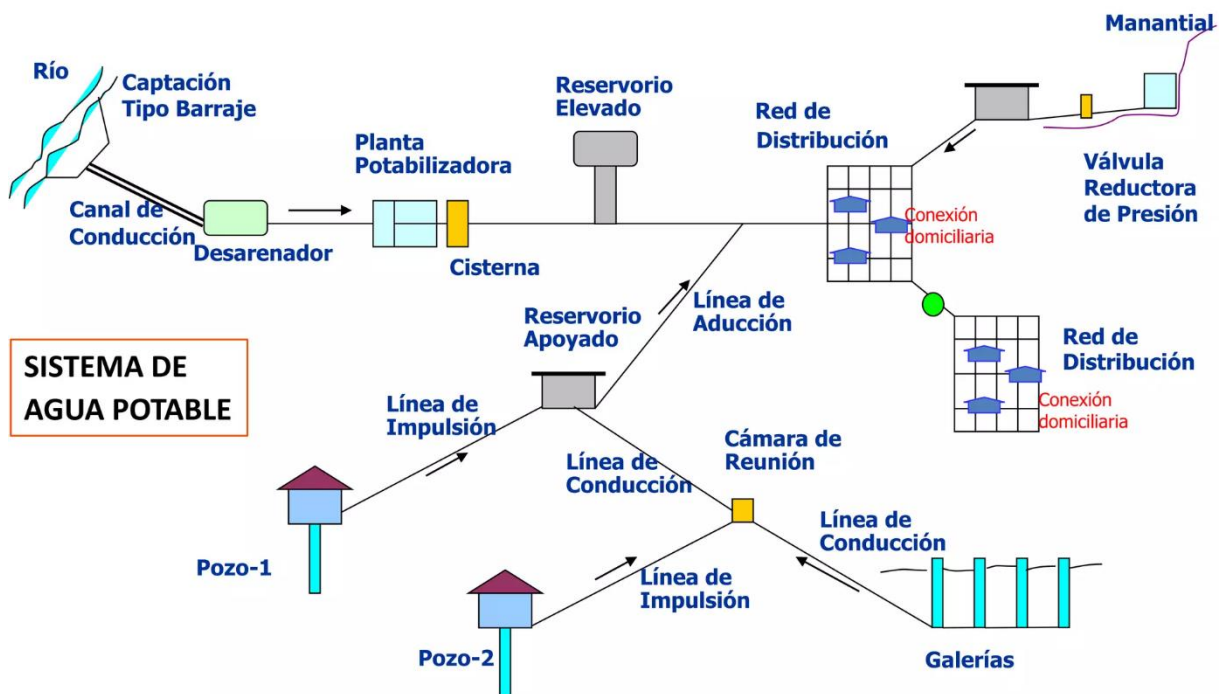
Manantial

Río

Captación Tipo Barraje

Reservorio Elevado

Red de Distribución

Planta Potabilizadora

Válvula Reductora de Presión

Canal de Conducción

Desarenador

Cisterna

Conexión domiciliaria

Reservorio Apoyado

Línea de Aducción

Red de Distribución

SISTEMA DE AGUA POTABLE

Línea de Impulsión

Conexión domiciliaria

Cámara de Reunión

Línea de Conducción

Línea de Conducción

Pozo-1

Línea de Impulsión

Pozo-2

Galerías